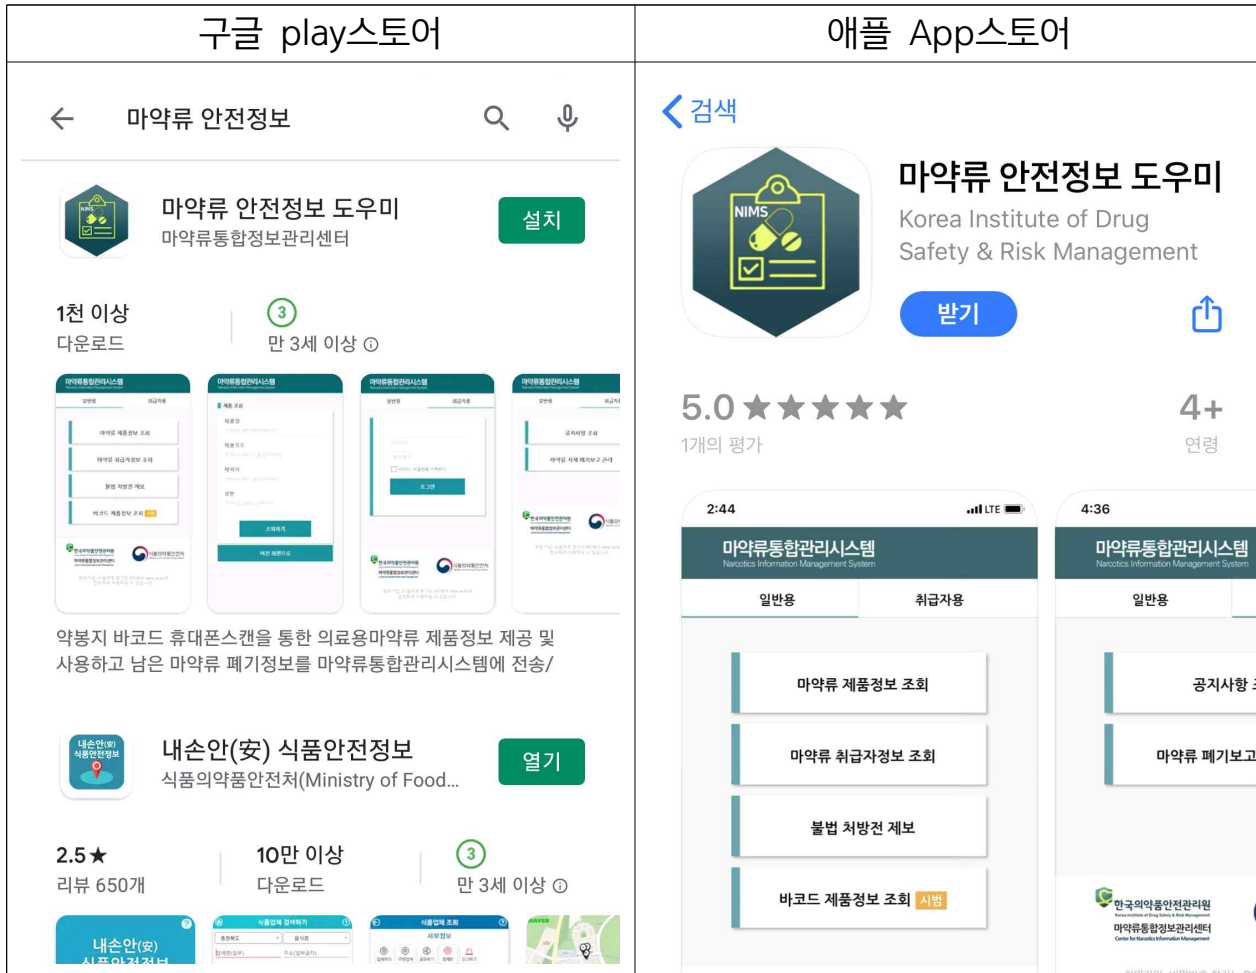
| 구글 play스토어 | 애플 App스토어 |
|---|---|

마약류 안전정보

마약류 안전정보 도우미
마약류통합정보관리센터
설치

1천 이상
다운로드

3
만 3세 이상 ⓘ

마약류통합관리시스템

약봉지 바코드 휴대폰스캔을 통한 의료용마약류 제품정보 제공 및 사용하고 남은 마약류 폐기정보를 마약류통합관리시스템에 전송/

내손안(安) 식품안전정보

내손안(安) 식품안전정보
식품의약품안전처(Ministry of Food...
열기

2.5★
리뷰 650개

10만 이상
다운로드

3
만 3세 이상 ⓘ

내손안(安)

검색

NIMS

마약류 안전정보 도우미
Korea Institute of Drug Safety & Risk Management
받기

5.0 ★★★★★
1개의 평가

4+
연령

2:44
LTE
마약류통합관리시스템
Narcotics Information Management System
일반용
취급자용
마약류 제품정보 조회
마약류 취급자정보 조회
불법 처방전 제보
바코드 제품정보 조회 시범

4:36
마약류통합관리시스템
Narcotics Information Management System
일반용
공지사항
마약류 폐기보고
한국의약품안전관리원
마약류통합정보관리센터